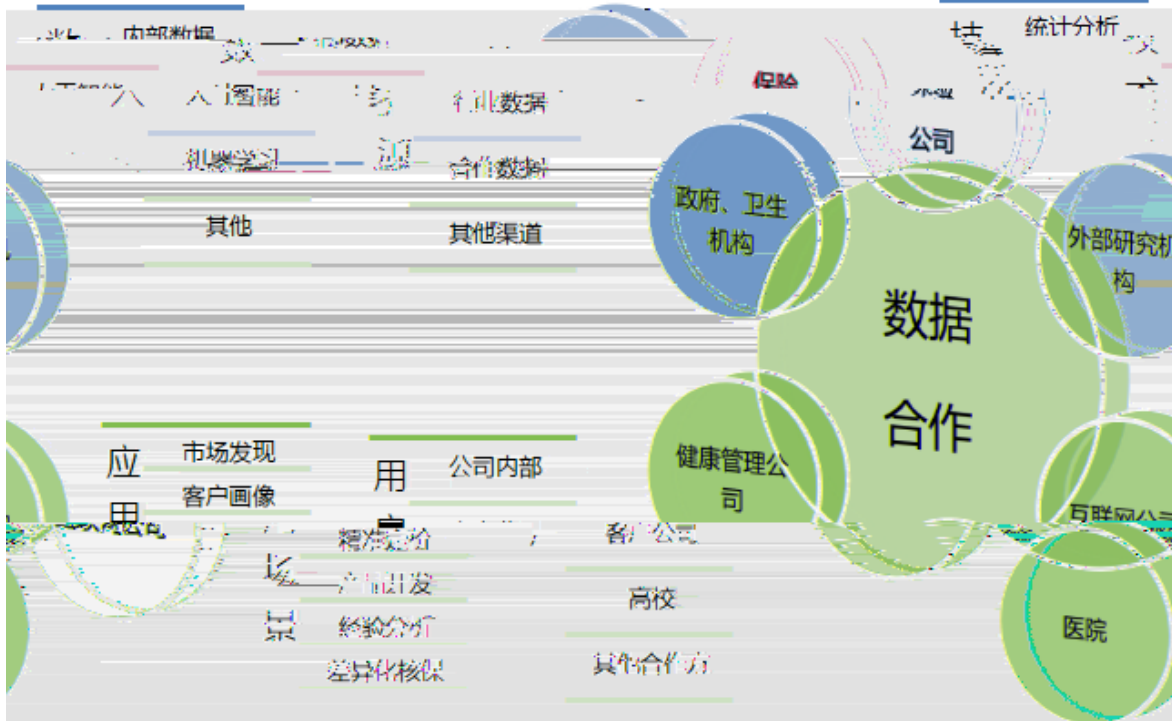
内部数据
统计分析
人工智能
行业数据
保险
公司
机器学习
合作数据
其他
其他渠道
政府、卫生机构
外部研究机构
数据合作
应用
市场发现
客户画像
用户
公司内部
健康管理公司
互联网公司
精准定价
客户公司
场景
产品开发
高校
经验分析
差异化核保
其他合作方
医院